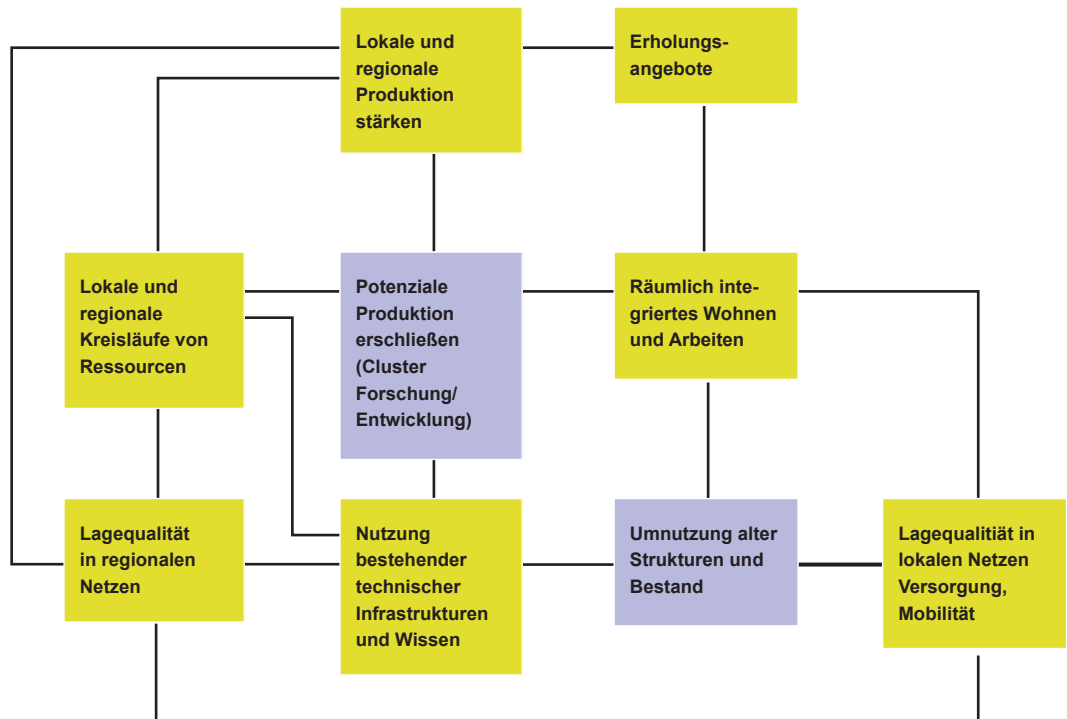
Lokale und regionale Produktion stärken

Erholungsangebote

Lokale und regionale Kreisläufe von Ressourcen

Potenziale Produktion erschließen (Cluster Forschung/ Entwicklung)

Räumlich integriertes Wohnen und Arbeiten

Lagequalität in regionalen Netzen

Nutzung bestehender technischer Infrastrukturen und Wissen

Umnutzung alter Strukturen und Bestand

Lagequalität in lokalen Netzen Versorgung, Mobilität